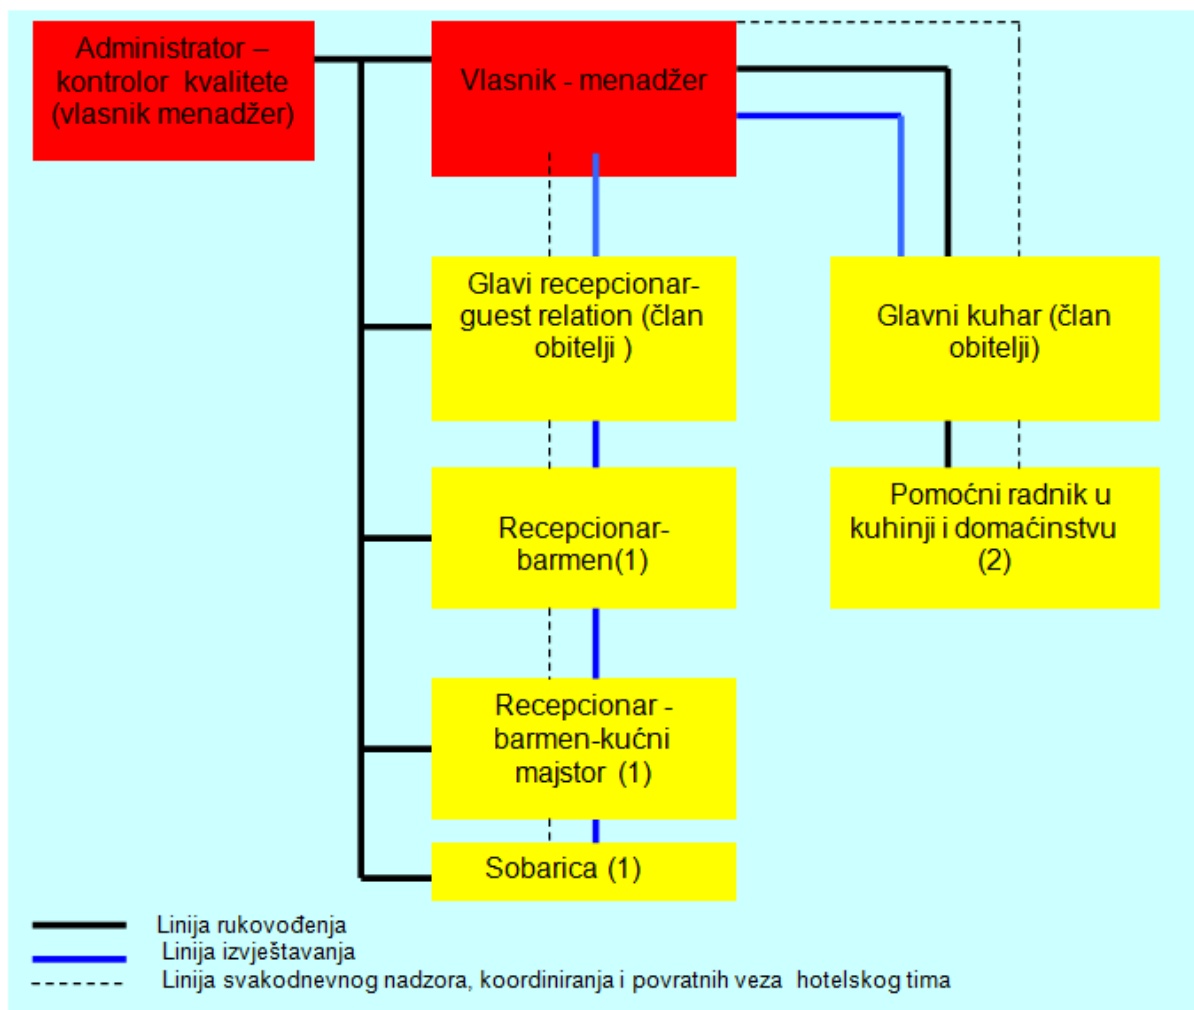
Administrator – kontrolor kvalitete (vlasnik menadžer)

Vlasnik - menadžer

Glavi recepcionar-guest relation (član obitelji )

Glavni kuhar (član obitelji)

Recepcionar-barmen(1)

Pomoćni radnik u kuhinji i domaćinstvu (2)

Recepcionar - barmen-kućni majstor (1)

Sobarica (1)

Linija rukovođenja
Linija izvještavanja
Linija svakodnevnog nadzora, koordiniranja i povratnih veza hotelskog tima